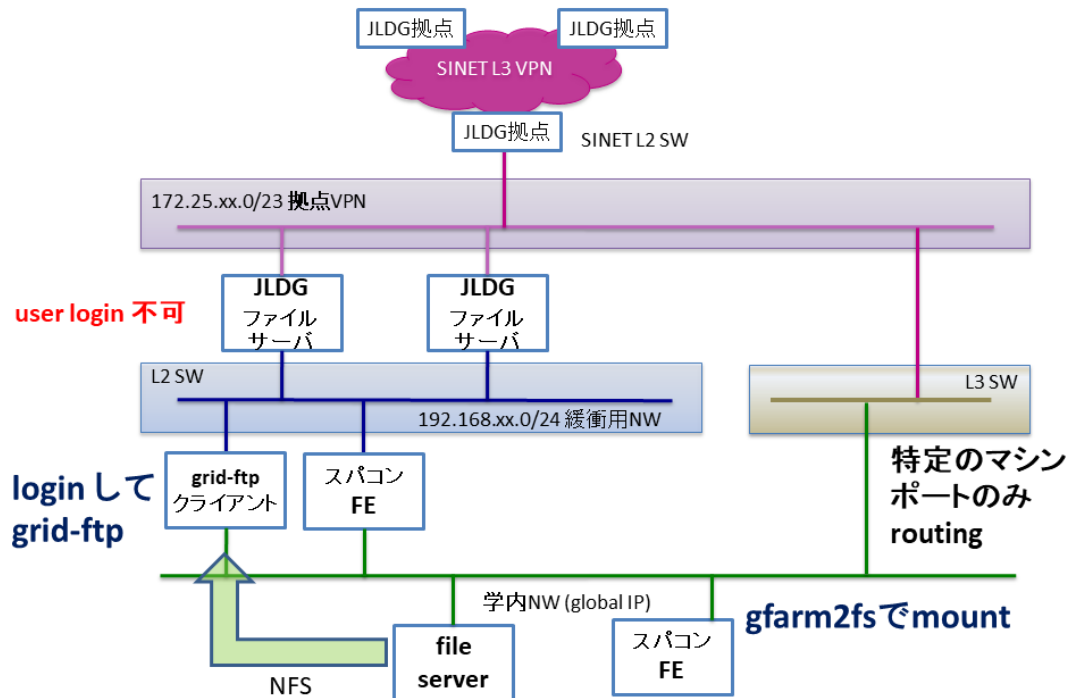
JLDG拠点

JLDG拠点

SINET L3 VPN

JLDG拠点

SINET L2 SW

172.25.xx.0/23 拠点VPN

user login 不可

JLDG
ファイルサーバ

JLDG
ファイルサーバ

L2 SW

192.168.xx.0/24 緩衝用NW

L3 SW

loginして
grid-ftp

grid-ftp
クライアント

スパコン
FE

特定のマシン
ポートのみ
routing

学内NW (global IP)

gfarm2fsでmount

NFS

file
server

スパコン
FE